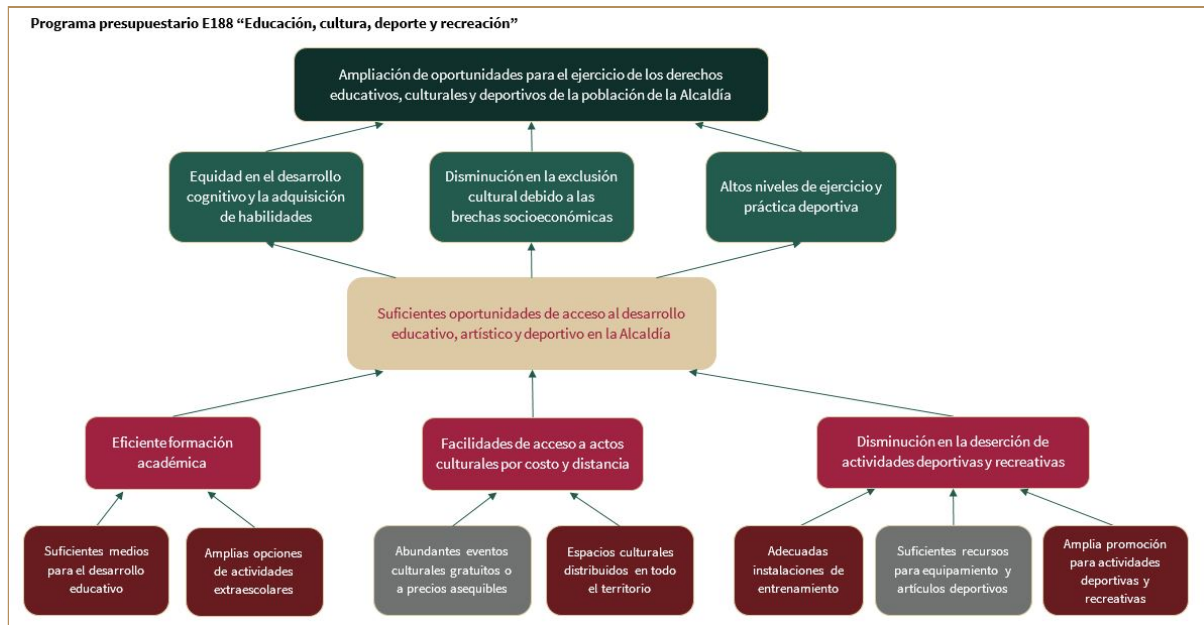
Programa presupuestario E188 “Educación, cultura, deporte y recreación”

Ampliación de oportunidades para el ejercicio de los derechos educativos, culturales y deportivos de la población de la Alcaldía

Equidad en el desarrollo cognitivo y la adquisición de habilidades

Disminución en la exclusión cultural debido a las brechas socioeconómicas

Altos niveles de ejercicio y práctica deportiva

Suficientes oportunidades de acceso al desarrollo educativo, artístico y deportivo en la Alcaldía

Eficiente formación académica

Facilidades de acceso a actos culturales por costo y distancia

Disminución en la deserción de actividades deportivas y recreativas

Suficientes medios para el desarrollo educativo

Amplias opciones de actividades extraescolares

Abundantes eventos culturales gratuitos o a precios asequibles

Espacios culturales distribuidos en todo el territorio

Adecuadas instalaciones de entrenamiento

Suficientes recursos para equipamiento y artículos deportivos

Amplia promoción para actividades deportivas y recreativas